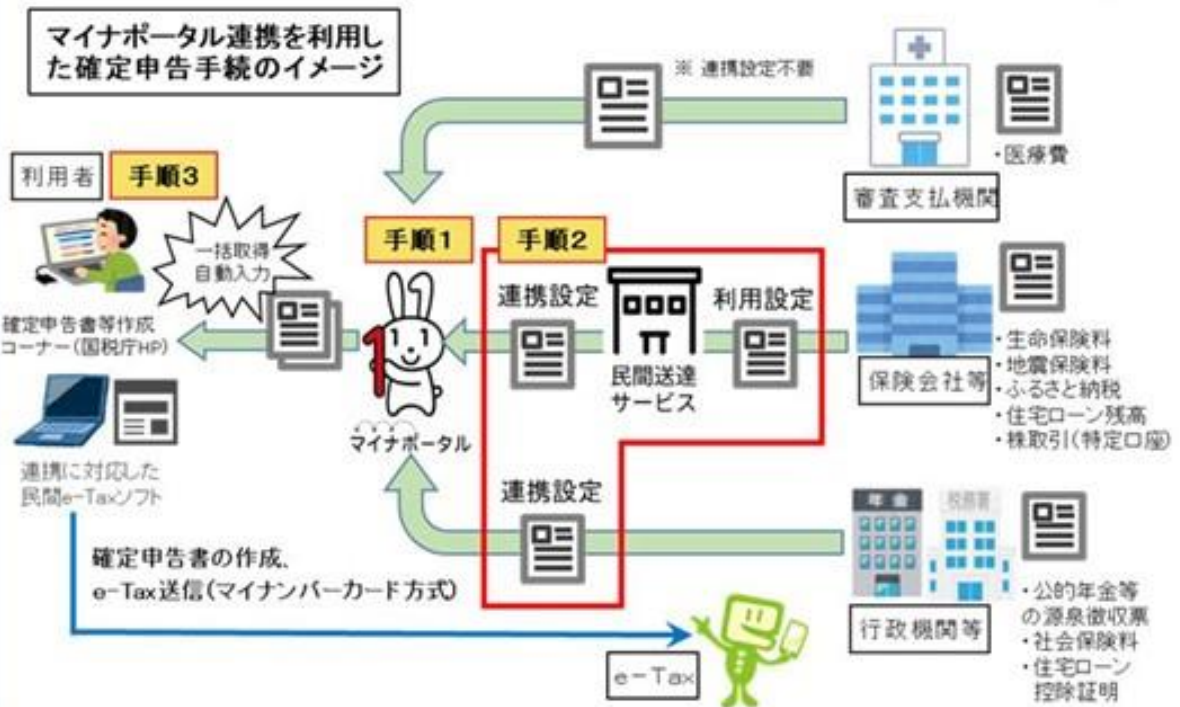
マイナポータル連携を利用した確定申告手続のイメージ

※ 連携設定不要

・医療費

審査支払機関

利用者

手順3

一括取得
自動入力

手順1

手順2

連携設定

利用設定

確定申告書等作成コーナー（国税庁HP）

民間送達サービス

・生命保険料
・地震保険料
・ふるさと納税
・住宅ローン残高
・株取引（特定口座）

保険会社等

マイナポータル

連携に対応した民間e-Taxソフト

連携設定

年金

税務署

確定申告書の作成、
e-Tax送信（マイナンバーカード方式）

・公的年金等の源泉徴収票
・社会保険料
・住宅ローン控除証明

行政機関等

e－Tax